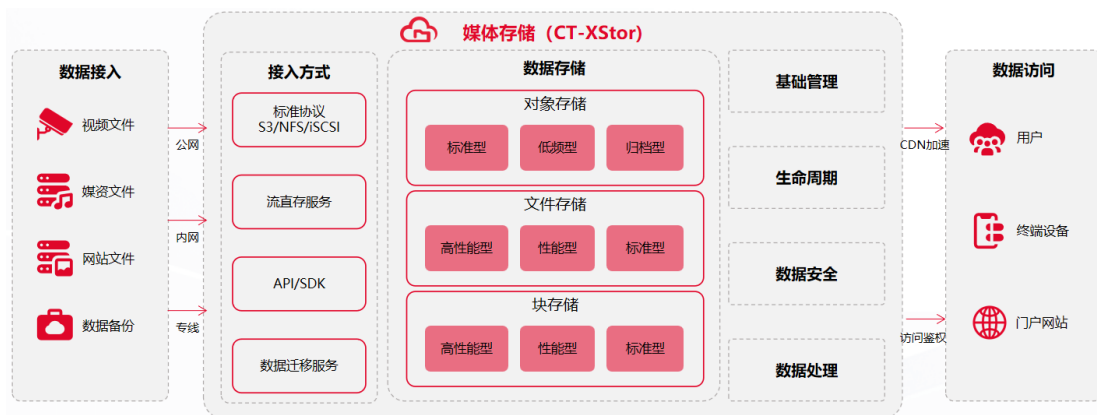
媒体存储（CT-XStor）

数据接入

视频文件

媒资文件

网站文件

数据备份

公网

内网

专线

接入方式

标准协议
S3/NFS/iSCSI

流直存服务

API/SDK

数据迁移服务

数据存储

对象存储

标准型

低频型

归档型

文件存储

高性能型

性能型

标准型

块存储

高性能型

性能型

标准型

基础管理

生命周期

数据安全

数据处理

CDN加速

访问鉴权

数据访问

用户

终端设备

门户网站